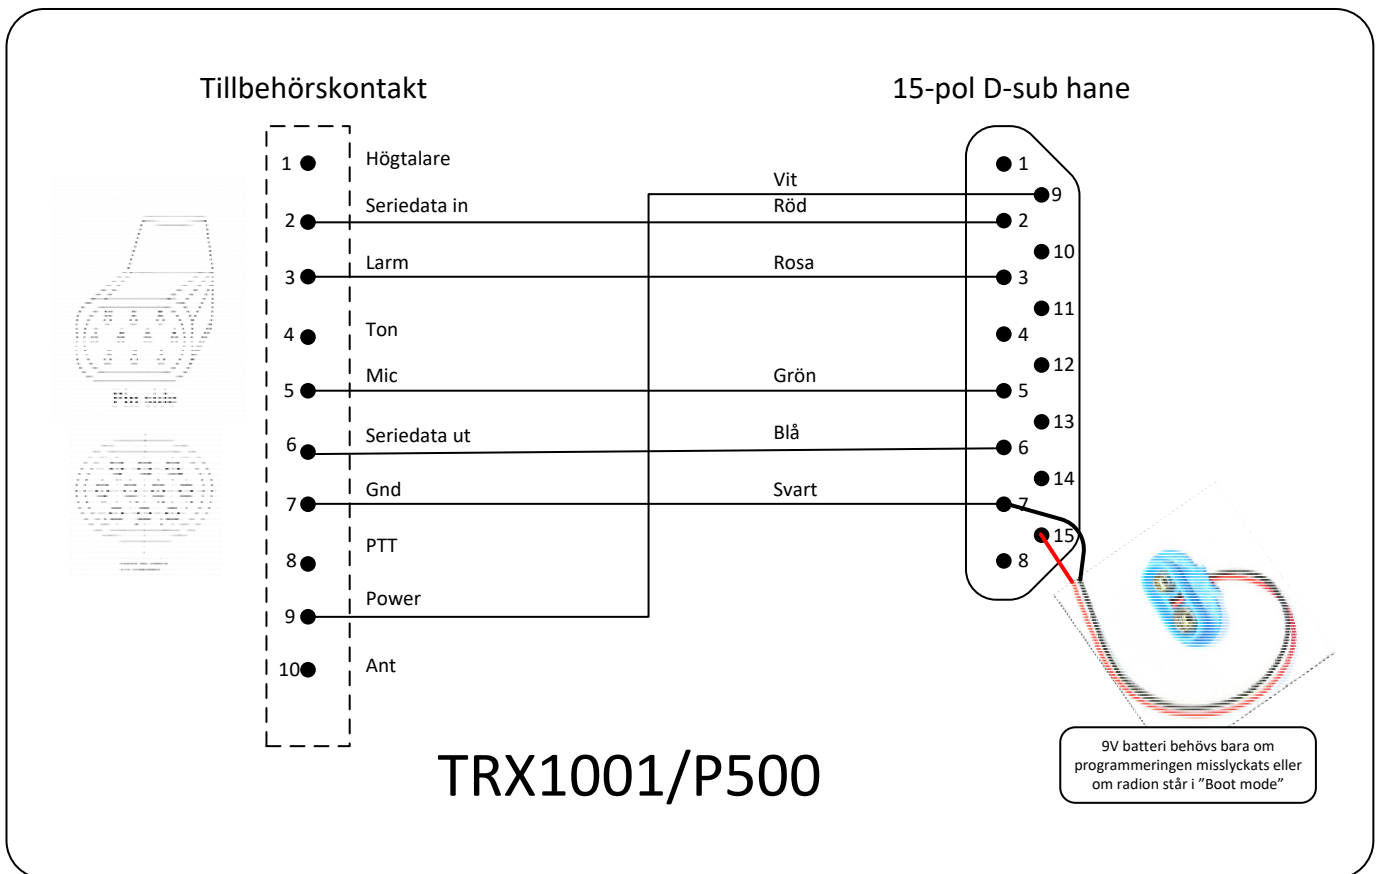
Tillbehörskontakt

15-pol D-sub hane

1 Högtalare
2 Seriedata in
3 Larm
4 Ton
5 Mic
6 Seriedata ut
7 Gnd
8 PTT
9 Power
10 Ant

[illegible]

Vit
Röd
Rosa
Grön
Blå
Svart

1
9
2
10
3
11
4
12
5
13
6
14
7
15
8

TRX1001/P500

9V batteri behövs bara om programmeringen misslyckats eller om radion står i ”Boot mode”